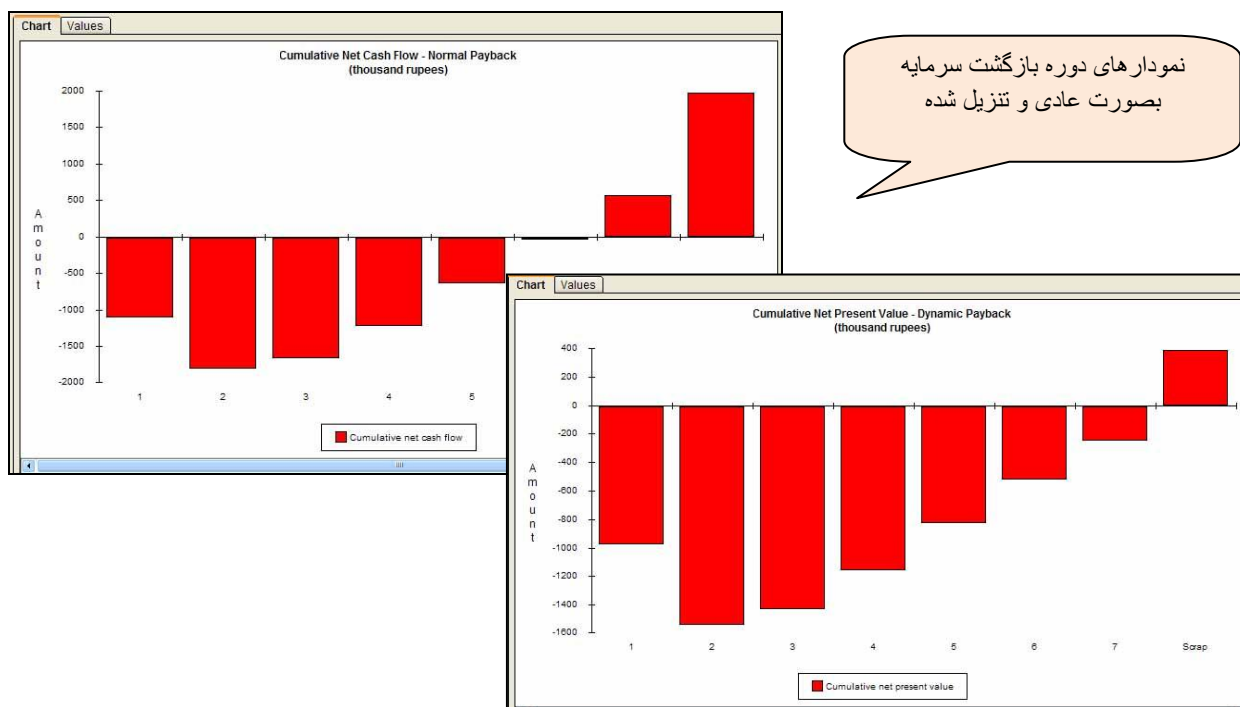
Chart Values

Cumulative Net Cash Flow - Normal Payback
(thousand rupees)

2000
1500
1000
500
0
-500
-1000
-1500
-2000

Amount

1 2 3 4 5

Cumulative net cash flow

نمودارهای دوره بازگشت سرمایه بصورت عادی و تنزیل شده

Chart Values

Cumulative Net Present Value - Dynamic Payback
(thousand rupees)

400
200
0
-200
-400
-600
-800
-1000
-1200
-1400
-1600

Amount

1 2 3 4 5 6 7 Scrap

Cumulative net present value